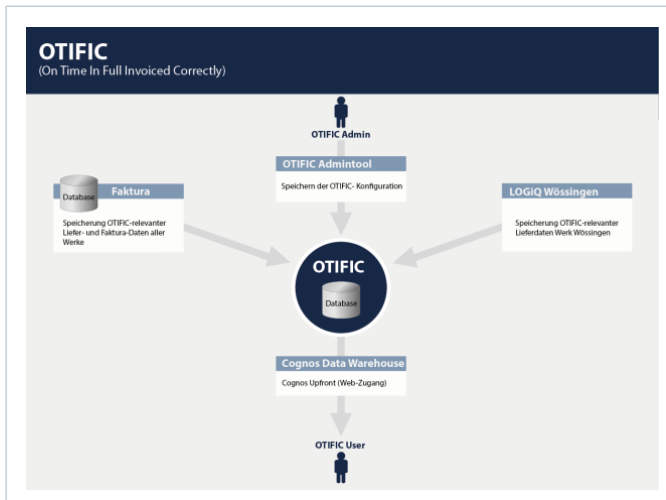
OTIFIC
(On Time In Full Invoiced Correctly)

OTIFIC Admin

OTIFIC Admintool

Speichern der OTIFIC- Konfiguration

Database

Faktura

Speicherung OTIFIC-relevanter Liefer- und Faktura-Daten aller Werke

LOGiQ Wössingen

Speicherung OTIFIC-relevanter Lieferdaten Werk Wössingen

OTIFIC

Database

Cognos Data Warehouse

Cognos Upfront (Web-Zugang)

OTIFIC User